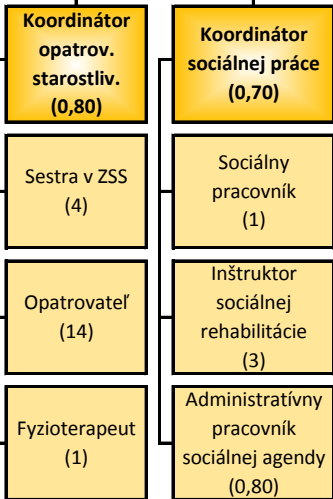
Koordinátor opatrov. starostliv. (0,80)

Sestra v ZSS (4)

Opatrovateľ (14)

Fyzioterapeut (1)

Koordinátor sociálnej práce (0,70)

Sociálny pracovník (1)

Inštruktor sociálnej rehabilitácie (3)

Administratívny pracovník sociálnej agendy (0,80)